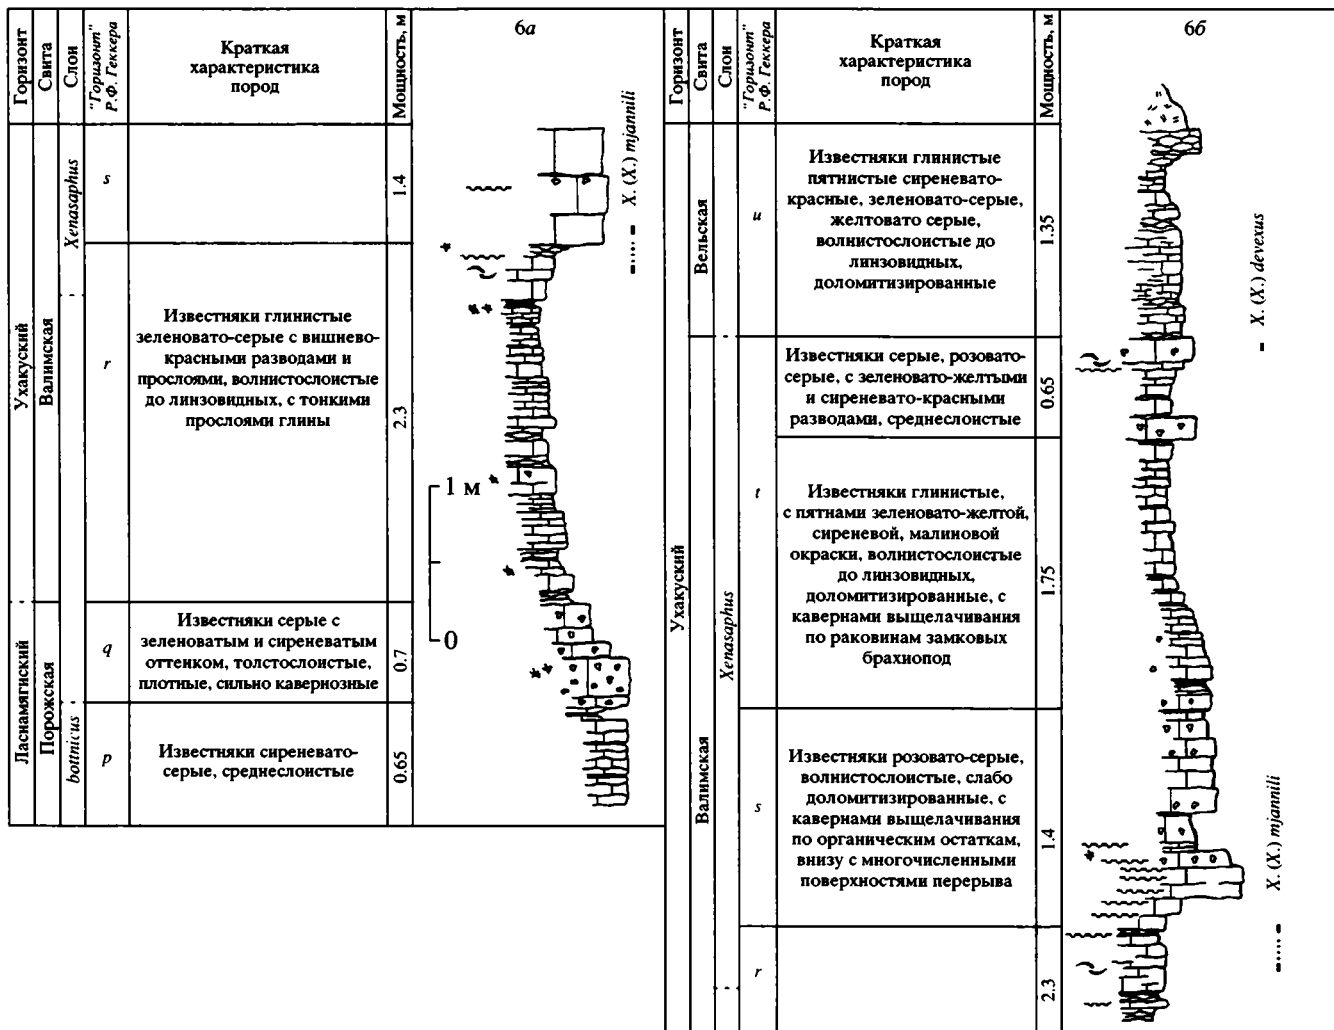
6а

| Горизонт | Свита | Слои | "Горизонт" Р.Ф. Геккера | Краткая характеристика пород | Мощность, м |
|---|---|---|---|---|---|
| Ухакуский | Валимская | Xenasaphus | s | | 1.4 |
| | | | r | Известняки глинистые зеленовато-серые с вишнево-красными разводами и прослоями, волнистослоистые до линзовидных, с тонкими прослоями глины | 2.3 |
| Ласнамягиский | Порожская | bottnicus | q | Известняки серые с зеленоватым и сиреневатым оттенком, толстослоистые, плотные, сильно кавернозные | 0.7 |
| | | | p | Известняки сиреневато-серые, среднеслоистые | 0.65 |

X. (X.) mjannili

1 м

0

6б

| Горизонт | Свита | Слои | "Горизонт" Р.Ф. Геккера | Краткая характеристика пород | Мощность, м |
|---|---|---|---|---|---|
| Ухакуский | Вельская | Xenasaphus | u | Известняки глинистые пятнистые сиреневато-красные, зеленовато-серые, желтовато серые, волнистослоистые до линзовидных, доломитизированные | 1.35 |
| | Валимская | | t | Известняки серые, розовато-серые, с зеленовато-желтыми и сиреневато-красными разводами, среднеслоистые | 0.65 |
| | | | | Известняки глинистые, с пятнами зеленовато-желтой, сиреневой, малиновой окраски, волнистослоистые до линзовидных, доломитизированные, с кавернами выщелачивания по раковинам замковых брахиопод | 1.75 |
| | | | s | Известняки розовато-серые, волнистослоистые, слабо доломитизированные, с кавернами выщелачивания по органическим остаткам, внизу с многочисленными поверхностями перерыва | 1.4 |
| | | | r | | 2.3 |

X. (X.) devexus

X. (X.) mjannili